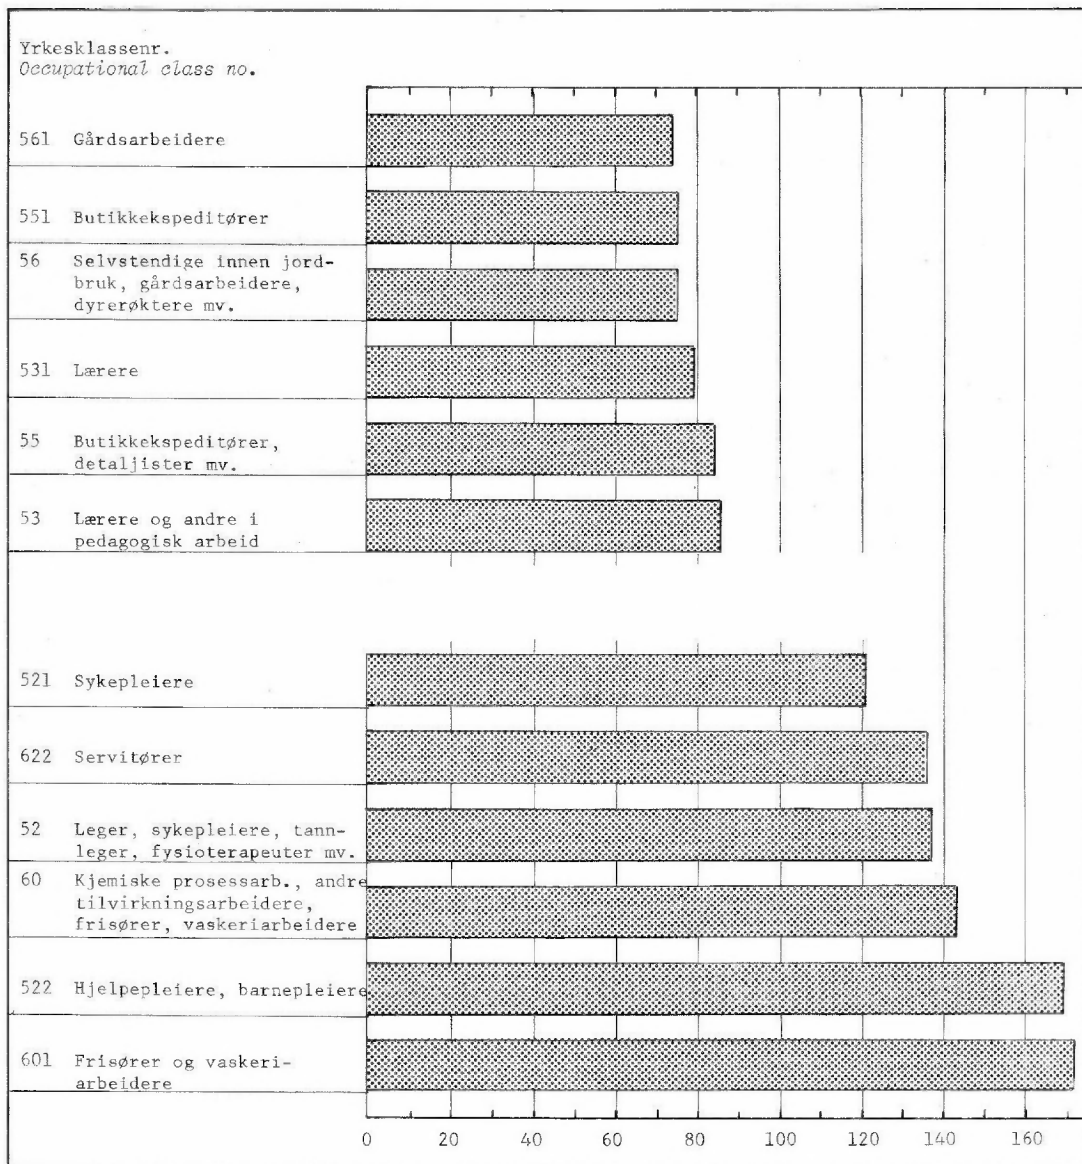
Yrkesklassenr.
*Occupational class no.*

561 Gårdsarbeidere

551 Butikkekspeditører

56 Selvstendige innen jordbruk, gårdsarbeidere, dyrerøktere mv.

531 Lærere

55 Butikkekspeditører, detaljister mv.

53 Lærere og andre i pedagogisk arbeid

521 Sykepleiere

622 Servitører

52 Leger, sykepleiere, tannleger, fysioterapeuter mv.

60 Kjemiske prosessarb., andre tilvirkningsarbeidere, frisører, vaskeriarbeidere

522 Hjelpepleiere, barnepleiere

601 Frisører og vaskeriarbeidere

0 20 40 60 80 100 120 140 160